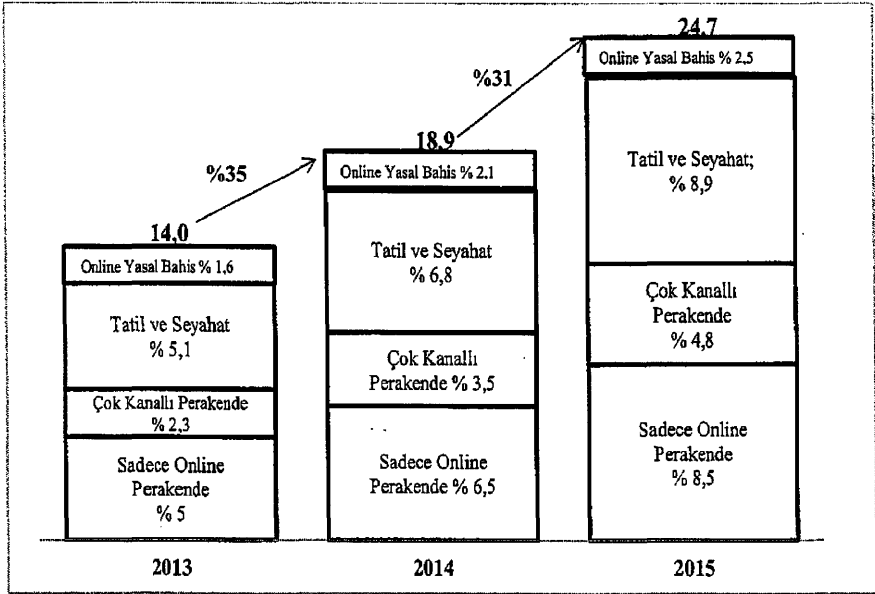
24,7

%31

18,9

%35

14,0

Online Yasal Bahis % 1,6

Tatil ve Seyahat % 5,1

Çok Kanallı Perakende % 2,3

Sadece Online Perakende % 5

Online Yasal Bahis % 2.1

Tatil ve Seyahat % 6,8

Çok Kanallı Perakende % 3,5

Sadece Online Perakende % 6,5

Online Yasal Bahis % 2,5

Tatil ve Seyahat; % 8,9

Çok Kanallı Perakende % 4,8

Sadece Online Perakende % 8,5

2013

2014

2015